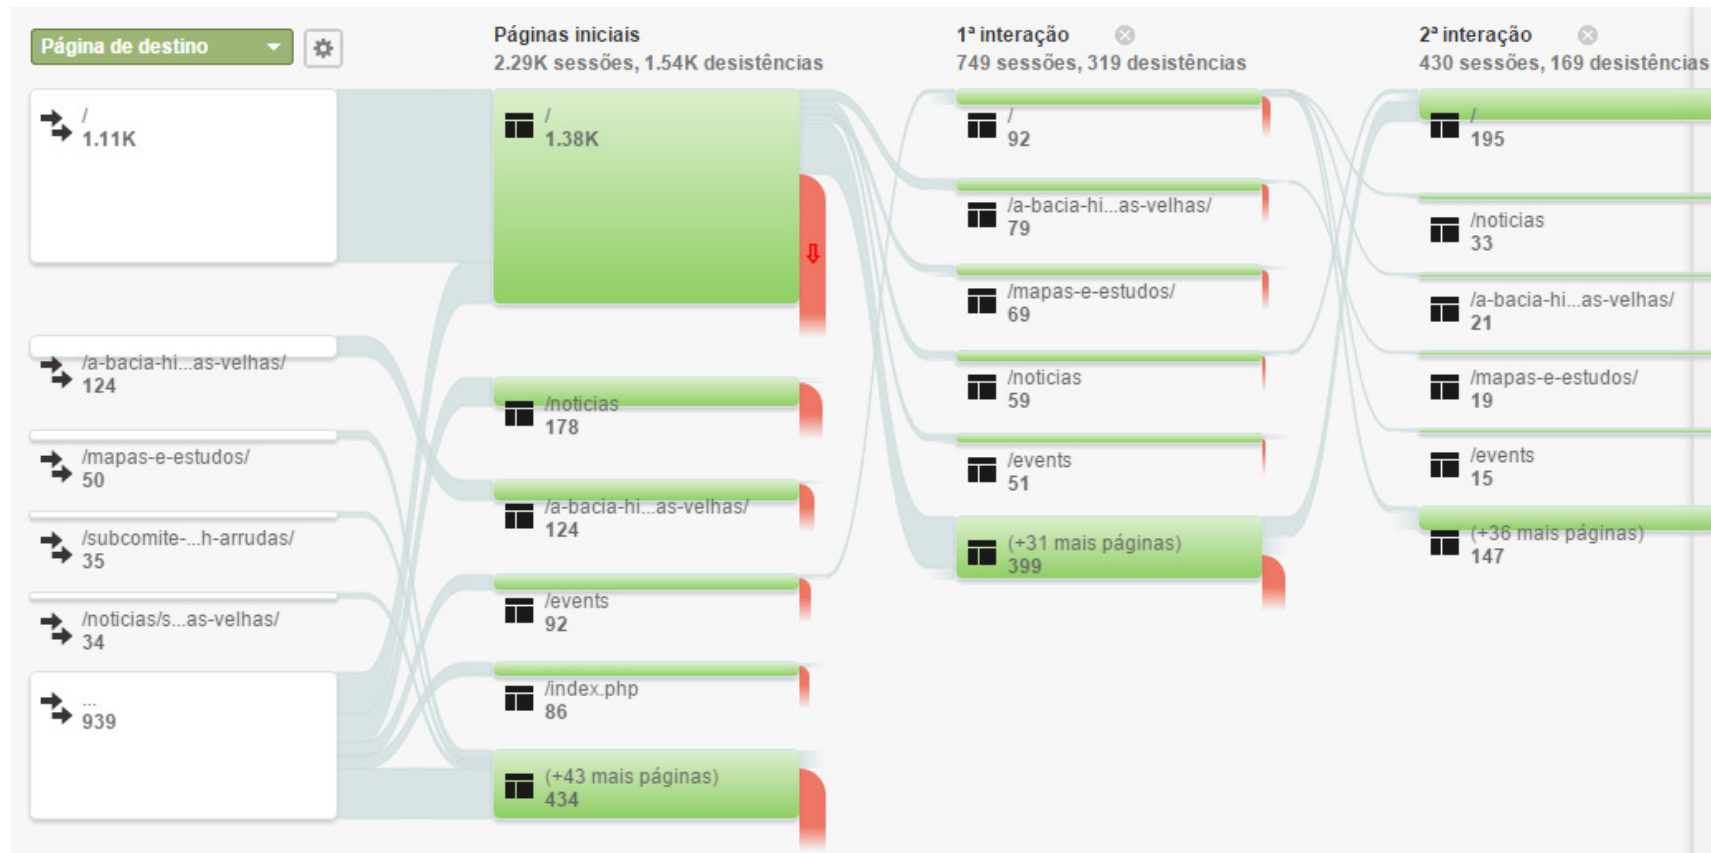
Página de destino

Páginas iniciais
2.29K sessões, 1.54K desistências

1ª interação
749 sessões, 319 desistências

2ª interação
430 sessões, 169 desistências

/
1.11K

/a-bacia-hi...as-velhas/
124

/mapas-e-estudos/
50

/subcomite-...h-arrudas/
35

/noticias/s...as-velhas/
34

...
939

/
1.38K

/noticias
178

/a-bacia-hi...as-velhas/
124

/events
92

/index.php
86

(+43 mais páginas)
434

/
92

/a-bacia-hi...as-velhas/
79

/mapas-e-estudos/
69

/noticias
59

/events
51

(+31 mais páginas)
399

/
195

/noticias
33

/a-bacia-hi...as-velhas/
21

/mapas-e-estudos/
19

/events
15

(+36 mais páginas)
147